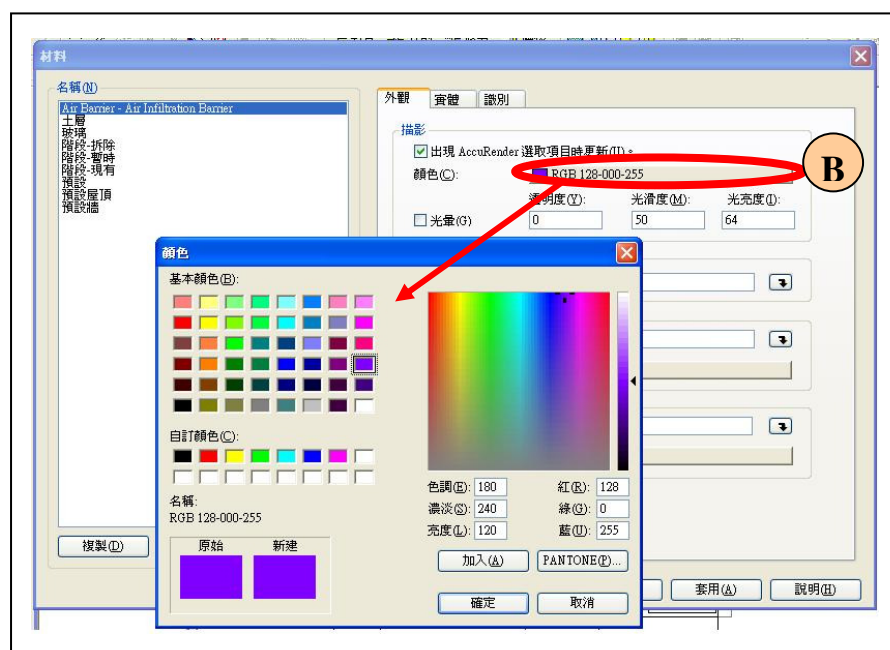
材料

名稱(N)
Air Barrier - Air Infiltration Barrier
土層
玻璃
階段-拆除
階段-暫時
階段-現有
預設
預設屋頂
預設牆

複製(D)

外觀 實體 識別

描影
出現 AccuRender 選取項目時更新(U)。
顏色(C): RGB 128-000-255
透明度(Y): 0
光滑度(M): 50
光亮度(I): 64
光量(G)

B

套用(A) 說明(H)

顏色

基本顏色(B):

自訂顏色(C):

名稱:
RGB 128-000-255

原始 新建

色調(E): 180
濃淡(S): 240
亮度(L): 120
紅(R): 128
綠(G): 0
藍(U): 255

加入(A) PANTONE(P)...

確定 取消